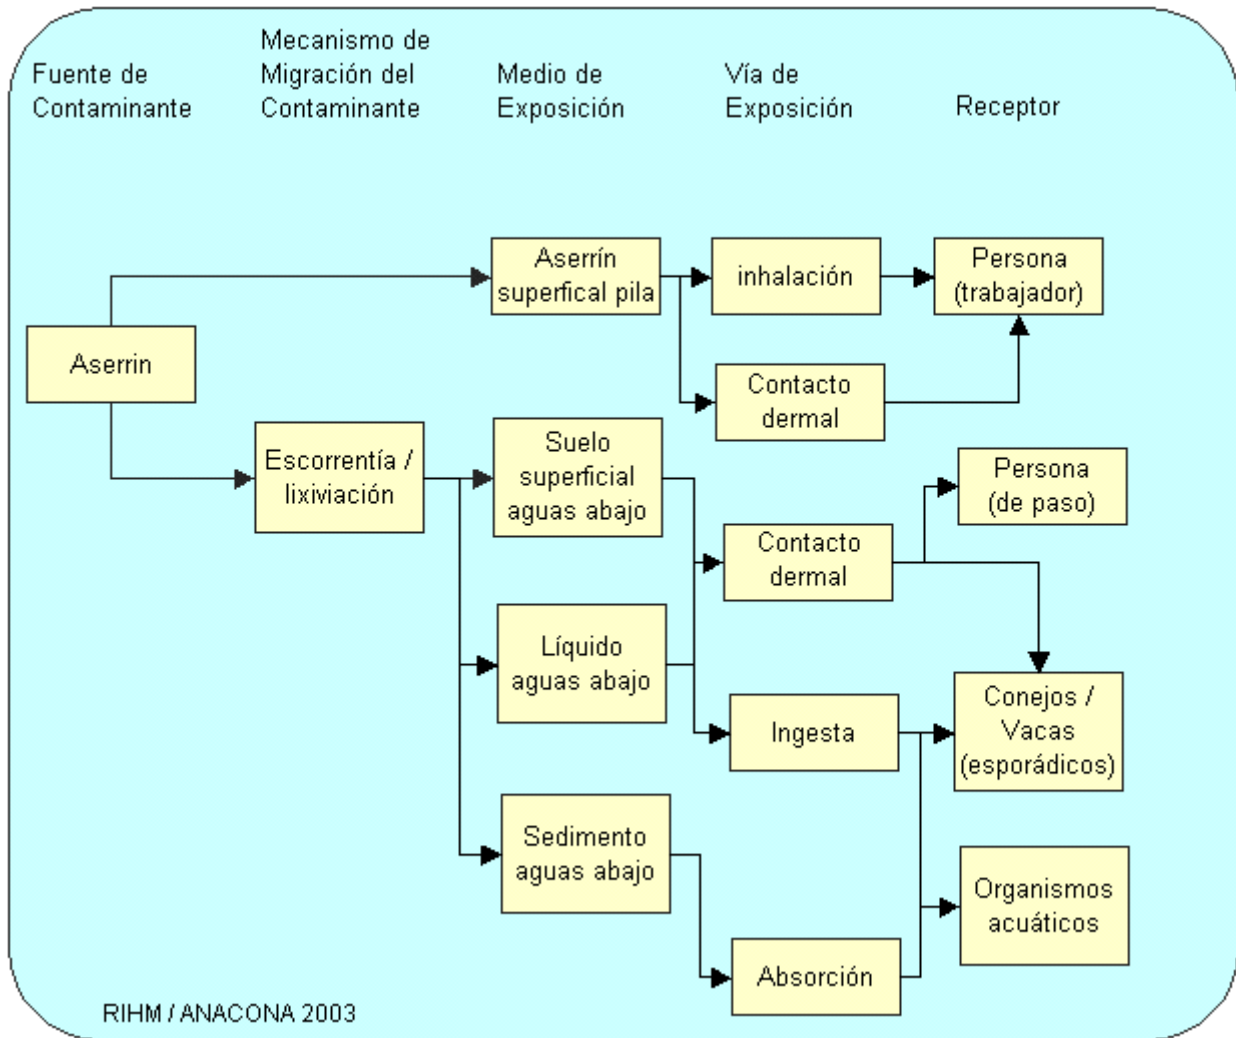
Fuente de Contaminante

Mecanismo de Migración del Contaminante

Medio de Exposición

Vía de Exposición

Receptor

Aserrin

Aserrín superfical pila

inhalación

Persona (trabajador)

Contacto dermal

Escorrentía / lixiviación

Suelo superficial aguas abajo

Persona (de paso)

Contacto dermal

Líquido aguas abajo

Ingesta

Conejos / Vacas (esporádicos)

Sedimento aguas abajo

Organismos acuáticos

Absorción

RIHM / ANACONA 2003